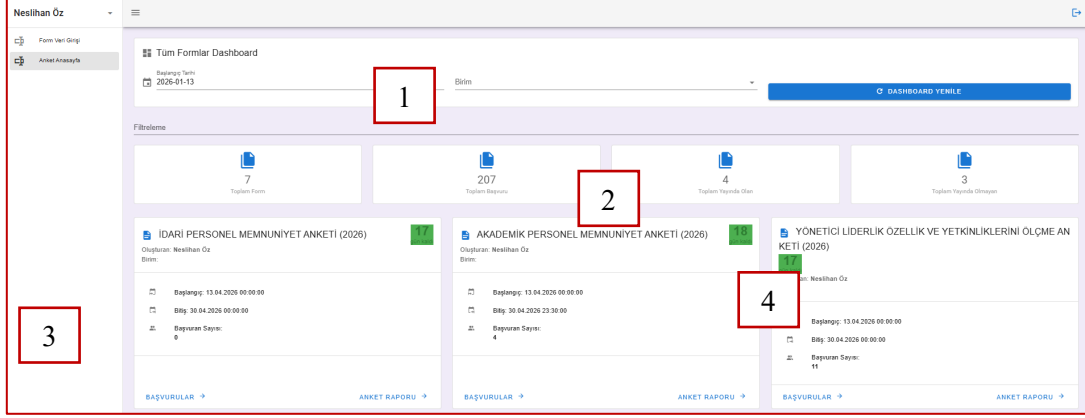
Neslihan Öz

Form Veri Girişi

Anket Anasayfa

Tüm Formlar Dashboard

Başlangıç Tarihi
2026-01-13

1

Birim

DASHBOARD YENİLE

Filtreleme

7
Toplam Form

207
Toplam Başvuru

2

4
Toplam Yayında Olan

3
Toplam Yayında Olmayan

İDARİ PERSONEL MEMNUNİYET ANKETİ (2026)
17
Oluşturan: Neslihan Öz
Birim:
Başlangıç: 13.04.2026 00:00:00
Bitiş: 30.04.2026 00:00:00
Başvuran Sayısı:
0
BAŞVURULAR
ANKET RAPORU

AKADEMİK PERSONEL MEMNUNİYET ANKETİ (2026)
18
Oluşturan: Neslihan Öz
Birim:
Başlangıç: 13.04.2026 00:00:00
Bitiş: 30.04.2026 23:30:00
Başvuran Sayısı:
4
BAŞVURULAR
ANKET RAPORU

YÖNETİCİ LİDERLİK ÖZELLİK VE YETKİNLİKLERİNİ ÖLÇME ANKETİ (2026)
17
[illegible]an: Neslihan Öz
4
Başlangıç: 13.04.2026 00:00:00
Bitiş: 30.04.2026 00:00:00
Başvuran Sayısı:
11
BAŞVURULAR
ANKET RAPORU

3